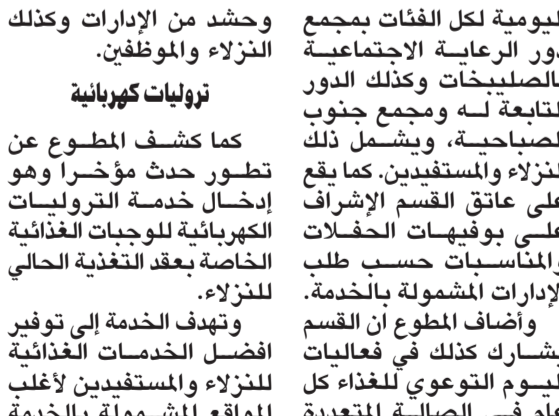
اليومية لكل الفئات بمجمع دور الرعاية الاجتماعية بالصليبخات وكذلك الدور التابعة له ومجمع جنوب الصباحية، ويشمل ذلك النزلاء والمستفيدين. كما يقع على عاتق القسم الإشراف على بوفيهات الحفلات والمناسبات حسب طلب الإدارات المشمولة بالخدمة.

وأضاف المطوع أن القسم يشارك كذلك في فعاليات اليوم التوعوي للغذاء كل عام في الصالة المتعددة

وحشد من الإدارات وكذلك النزلاء والموظفين.

ترولیات كهربائية

كما كشف المطوع عن تطور حدث مؤخرا وهو إدخال خدمة الترولیات الكهربائية للوجبات الغذائية الخاصة بعقد التغذية الحالي للنزلاء.

وتهدف الخدمة إلى توفير افضل الخدمات الغذائية للنزلاء والمستفيدين لأغلب المواقع المشمولة بالخدمة